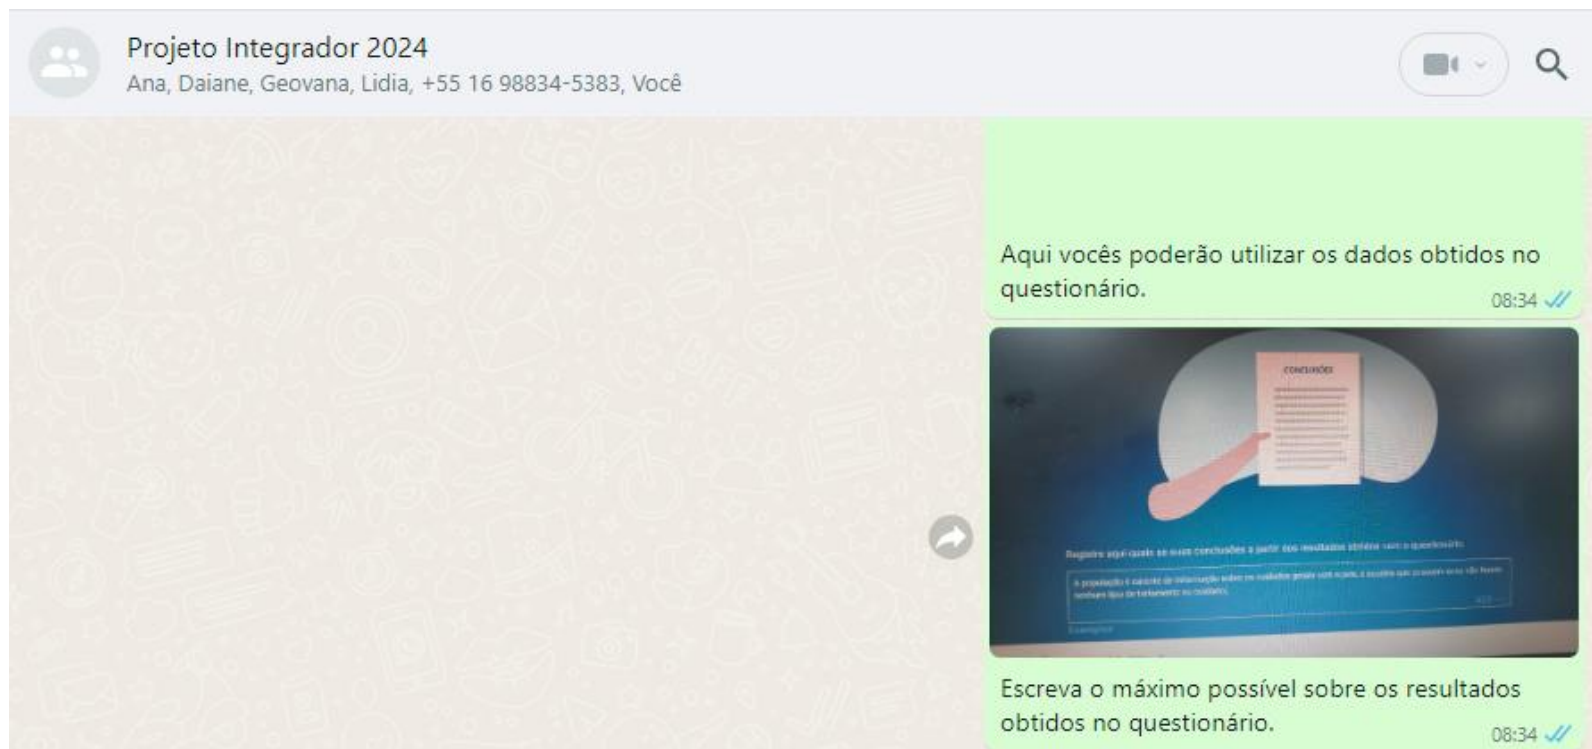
Projeto Integrador 2024
Ana, Daiane, Geovana, Lidia, +55 16 98834-5383, Você

Aqui vocês poderão utilizar os dados obtidos no questionário.
08:34

CONCLUSÕES

Registre aqui quais as suas conclusões a partir dos resultados obtidos com o questionário

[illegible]

Escreva o máximo possível sobre os resultados obtidos no questionário.
08:34